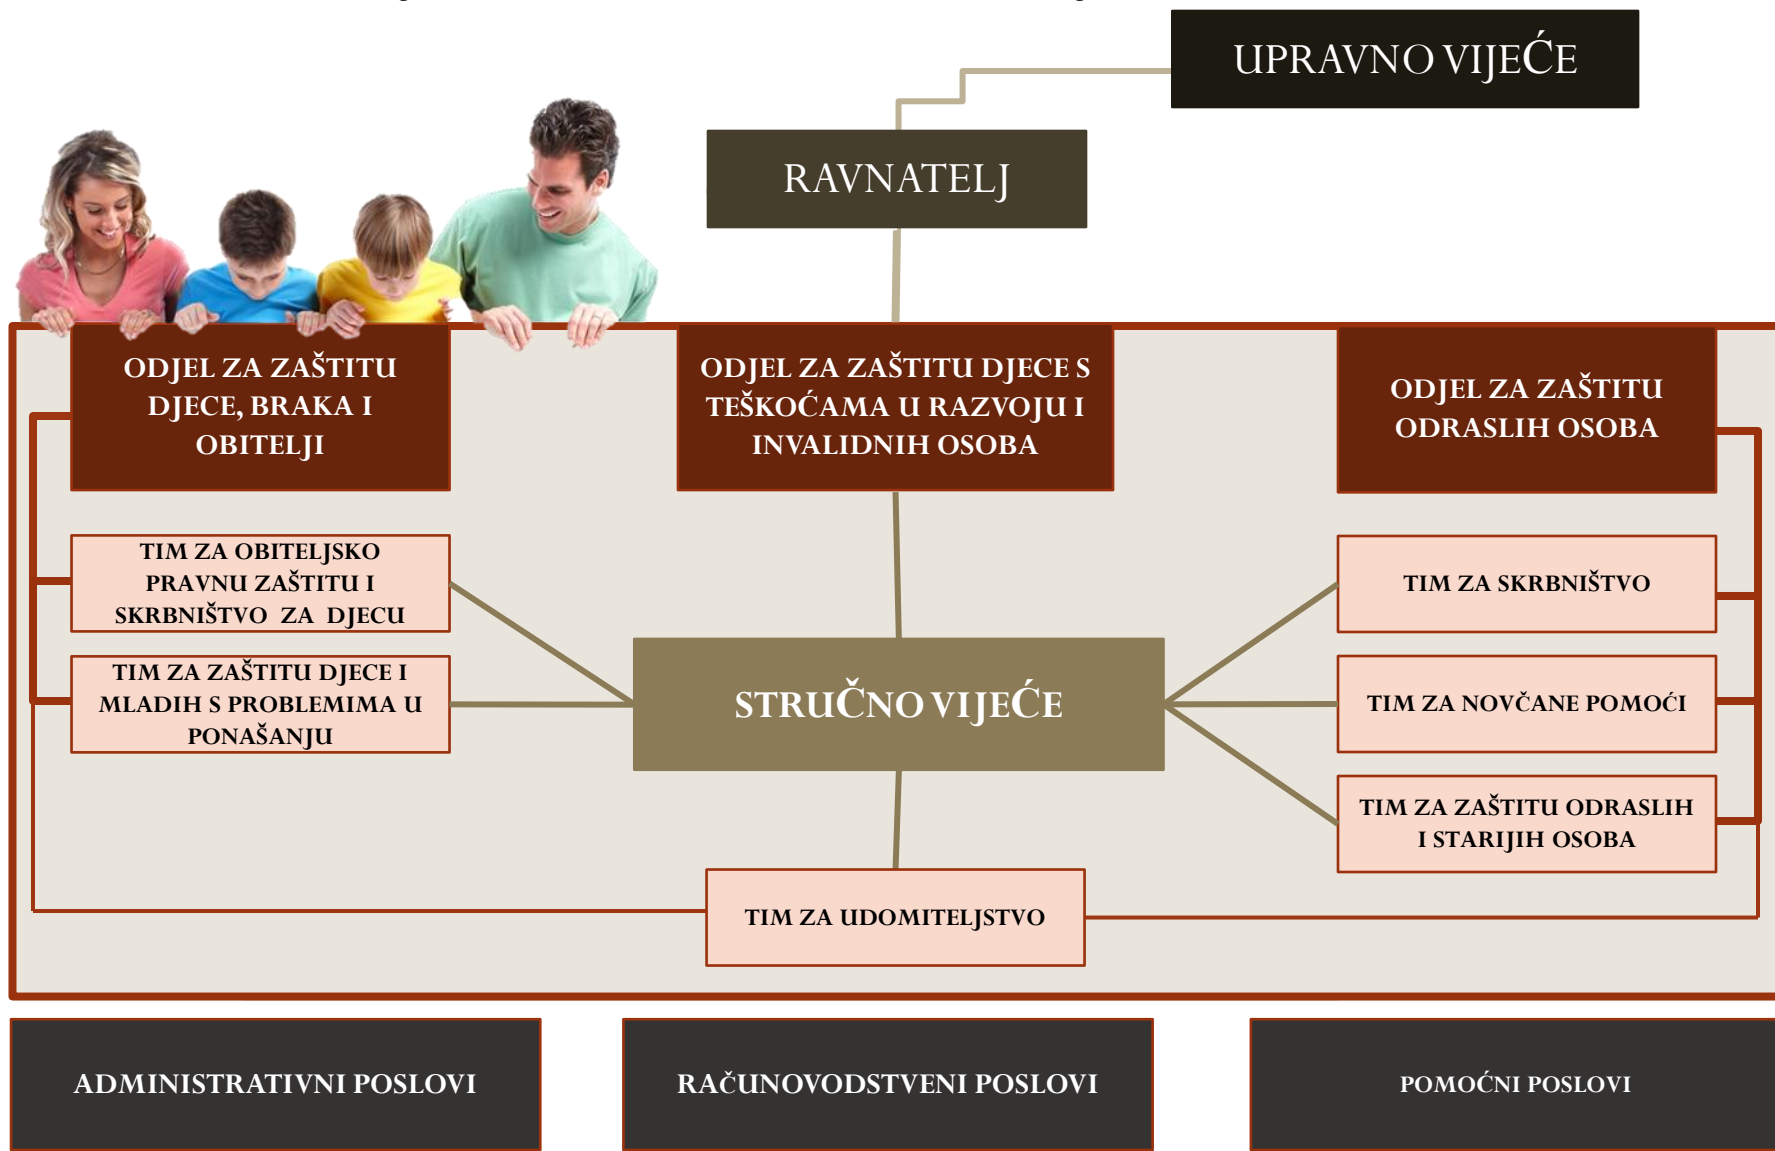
UPRAVNO VIJEĆE

RAVNATELJ

ODJEL ZA ZAŠTITU DJECE, BRAKA I OBITELJI

ODJEL ZA ZAŠTITU DJECE S TEŠKOĆAMA U RAZVOJU I INVALIDNIH OSOBA

ODJEL ZA ZAŠTITU ODRASLIH OSOBA

TIM ZA OBITELJSKO PRAVNU ZAŠTITU I SKRBNIŠTVO ZA DJECU

TIM ZA ZAŠTITU DJECE I MLADIH S PROBLEMIMA U PONAŠANJU

STRUČNO VIJEĆE

TIM ZA SKRBNIŠTVO

TIM ZA NOVČANE POMOĆI

TIM ZA ZAŠTITU ODRASLIH I STARIJIH OSOBA

TIM ZA UDOMITELJSTVO

ADMINISTRATIVNI POSLOVI

RAČUNOVODSTVENI POSLOVI

POMOĆNI POSLOVI